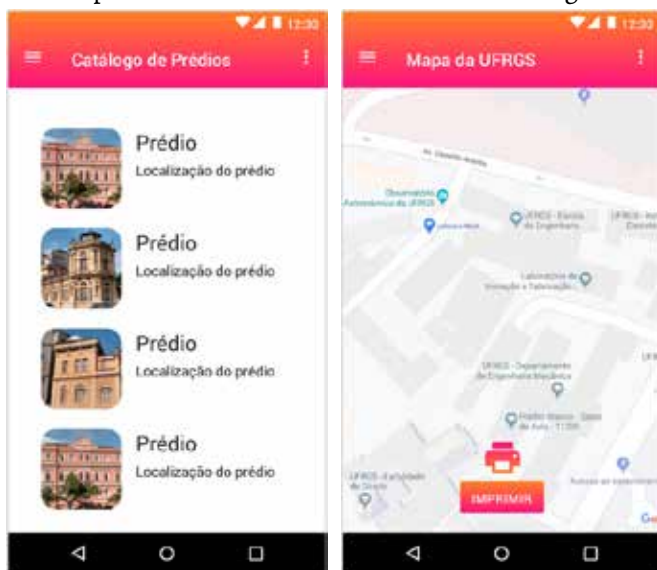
12:30

Catálogo de Prédios

Prédio
Localização do prédio

Prédio
Localização do prédio

Prédio
Localização do prédio

Prédio
Localização do prédio

12:30

Mapa da UFRGS

Observatório Astronômico da UFRGS

UFRGS - Escola de Engenharia

UFRGS - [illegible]

Laboratório de Inovação e Fabricação

UFRGS - Departamento de Engenharia Mecânica

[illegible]

UFRGS - Faculdade de Direito

IMPRIMIR